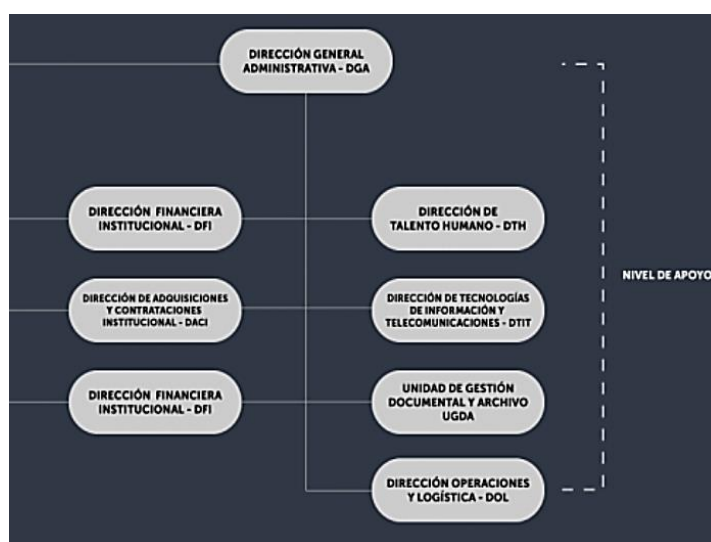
DIRECCIÓN GENERAL ADMINISTRATIVA - DGA

DIRECCIÓN FINANCIERA INSTITUCIONAL - DFI

DIRECCIÓN DE TALENTO HUMANO - DTH

DIRECCIÓN DE ADQUISICIONES Y CONTRATACIONES INSTITUCIONAL - DACI

DIRECCIÓN DE TECNOLOGÍAS DE INFORMACIÓN Y TELECOMUNICACIONES - DTIT

DIRECCIÓN FINANCIERA INSTITUCIONAL - DFI

UNIDAD DE GESTIÓN DOCUMENTAL Y ARCHIVO UGDA

DIRECCIÓN OPERACIONES Y LOGÍSTICA - DOL

NIVEL DE APOYO